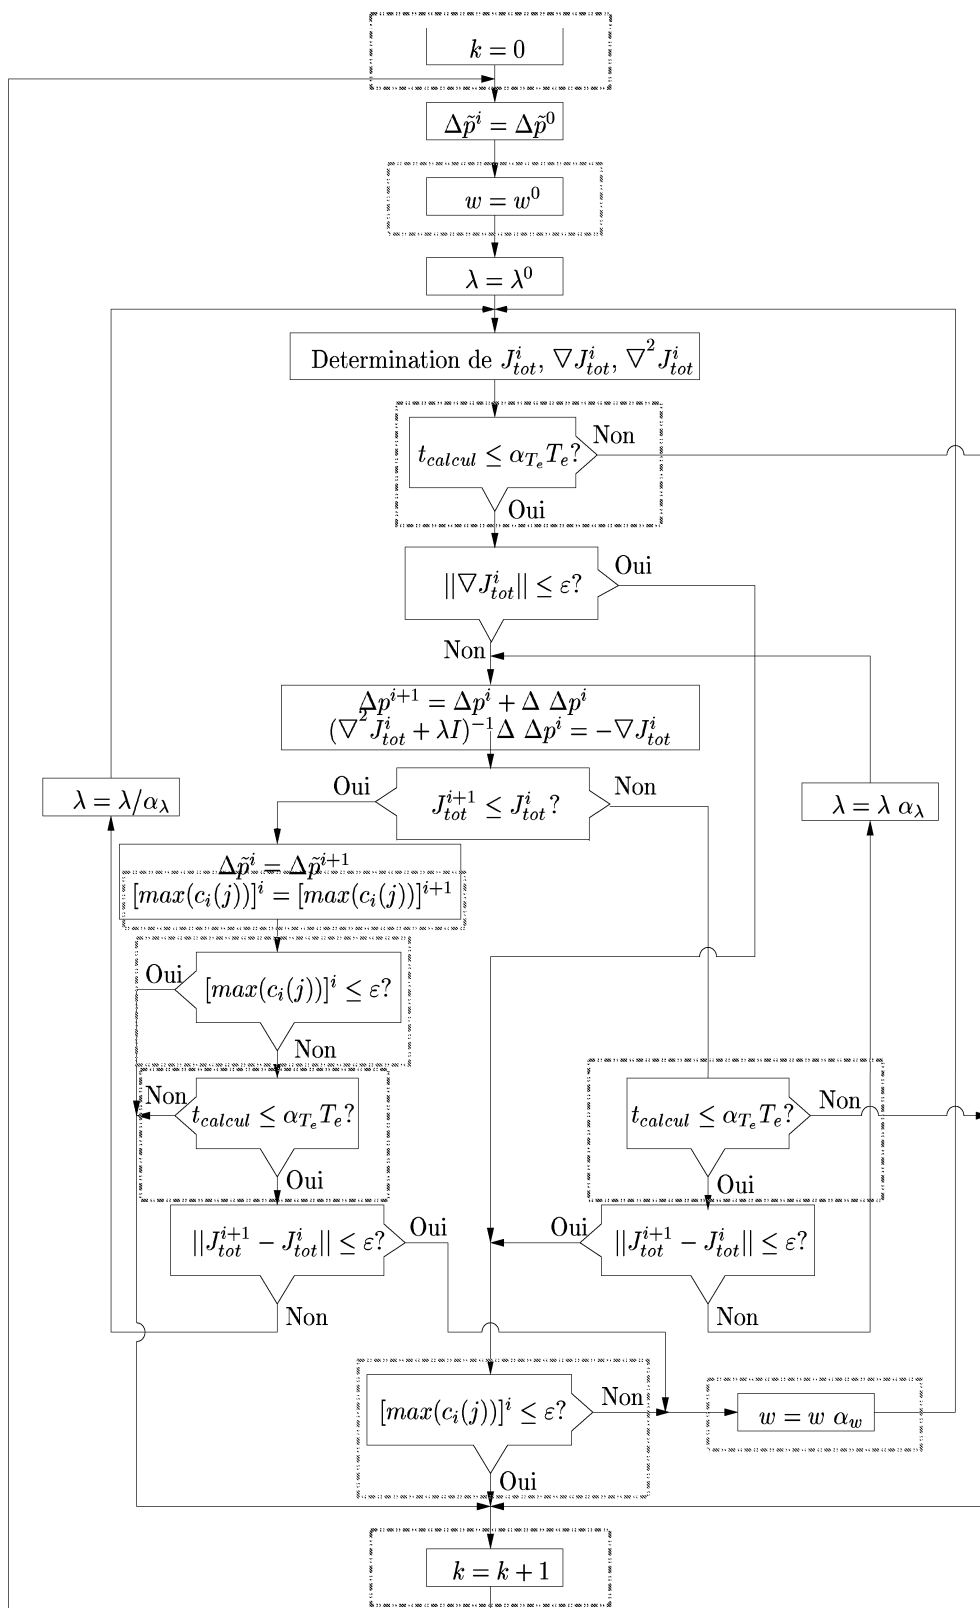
$k = 0$

$\Delta\tilde{p}^i = \Delta\tilde{p}^0$

$w = w^0$

$\lambda = \lambda^0$

Determination de $J_{tot}^i$, $\nabla J_{tot}^i$, $\nabla^2 J_{tot}^i$

$t_{calcul} \leq \alpha_{T_e} T_e$? Non

Oui

$||\nabla J_{tot}^i|| \leq \varepsilon$? Oui

Non

$\Delta p^{i+1} = \Delta p^i + \Delta\ \Delta p^i$
$(\nabla^2 J_{tot}^i + \lambda I)^{-1} \Delta\ \Delta p^i = -\nabla J_{tot}^i$

$\lambda = \lambda / \alpha_\lambda$

Oui $J_{tot}^{i+1} \leq J_{tot}^i$? Non

$\lambda = \lambda\ \alpha_\lambda$

$\Delta\tilde{p}^i = \Delta\tilde{p}^{i+1}$
$[max(c_i(j))]^i = [max(c_i(j))]^{i+1}$

Oui $[max(c_i(j))]^i \leq \varepsilon$?

Non

Non $t_{calcul} \leq \alpha_{T_e} T_e$?

Oui

$t_{calcul} \leq \alpha_{T_e} T_e$? Non

Oui

$||J_{tot}^{i+1} - J_{tot}^i|| \leq \varepsilon$? Oui

Non

Oui $||J_{tot}^{i+1} - J_{tot}^i|| \leq \varepsilon$?

Non

$[max(c_i(j))]^i \leq \varepsilon$? Non

$w = w\ \alpha_w$

Oui

$k = k + 1$